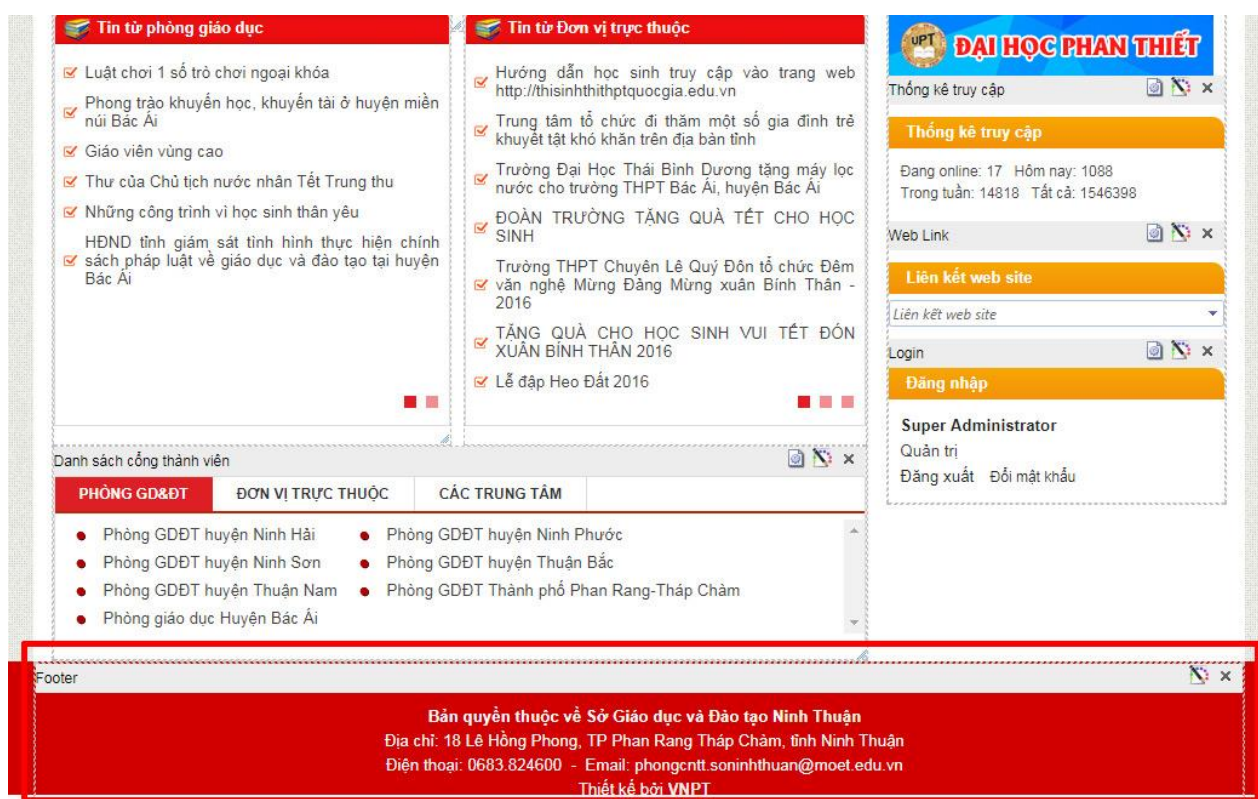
Tin từ phòng giáo dục

Luật chơi 1 số trò chơi ngoại khóa

Phong trào khuyến học, khuyến tài ở huyện miền núi Bác Ái

Giáo viên vùng cao

Thư của Chủ tịch nước nhân Tết Trung thu

Những công trình vì học sinh thân yêu

HĐND tỉnh giám sát tình hình thực hiện chính sách pháp luật về giáo dục và đào tạo tại huyện Bác Ái

Tin từ Đơn vị trực thuộc

Hướng dẫn học sinh truy cập vào trang web http://thisinhthithptquocgia.edu.vn

Trung tâm tổ chức đi thăm một số gia đình trẻ khuyết tật khó khăn trên địa bàn tỉnh

Trường Đại Học Thái Bình Dương tặng máy lọc nước cho trường THPT Bác Ái, huyện Bác Ái

ĐOÀN TRƯỜNG TẶNG QUÀ TẾT CHO HỌC SINH

Trường THPT Chuyên Lê Quý Đôn tổ chức Đêm văn nghệ Mừng Đảng Mừng xuân Bính Thân - 2016

TẶNG QUÀ CHO HỌC SINH VUI TẾT ĐÓN XUÂN BÍNH THÂN 2016

Lễ đập Heo Đất 2016

UPT ĐẠI HỌC PHAN THIẾT

Thống kê truy cập

Thống kê truy cập

Đang online: 17 Hôm nay: 1088
Trong tuần: 14818 Tất cả: 1546398

Web Link

Liên kết web site

Liên kết web site

Login

Đăng nhập

Super Administrator
Quản trị
Đăng xuất Đổi mật khẩu

Danh sách cổng thành viên

PHÒNG GD&ĐT | ĐƠN VỊ TRỰC THUỘC | CÁC TRUNG TÂM

Phòng GDĐT huyện Ninh Hải
Phòng GDĐT huyện Ninh Phước
Phòng GDĐT huyện Ninh Sơn
Phòng GDĐT huyện Thuận Bắc
Phòng GDĐT huyện Thuận Nam
Phòng GDĐT Thành phố Phan Rang-Tháp Chàm
Phòng giáo dục Huyện Bác Ái

Footer

Bản quyền thuộc về Sở Giáo dục và Đào tạo Ninh Thuận
Địa chỉ: 18 Lê Hồng Phong, TP Phan Rang Tháp Chàm, tỉnh Ninh Thuận
Điện thoại: 0683.824600 - Email: phongcntt.soninhthuan@moet.edu.vn
Thiết kế bởi VNPT